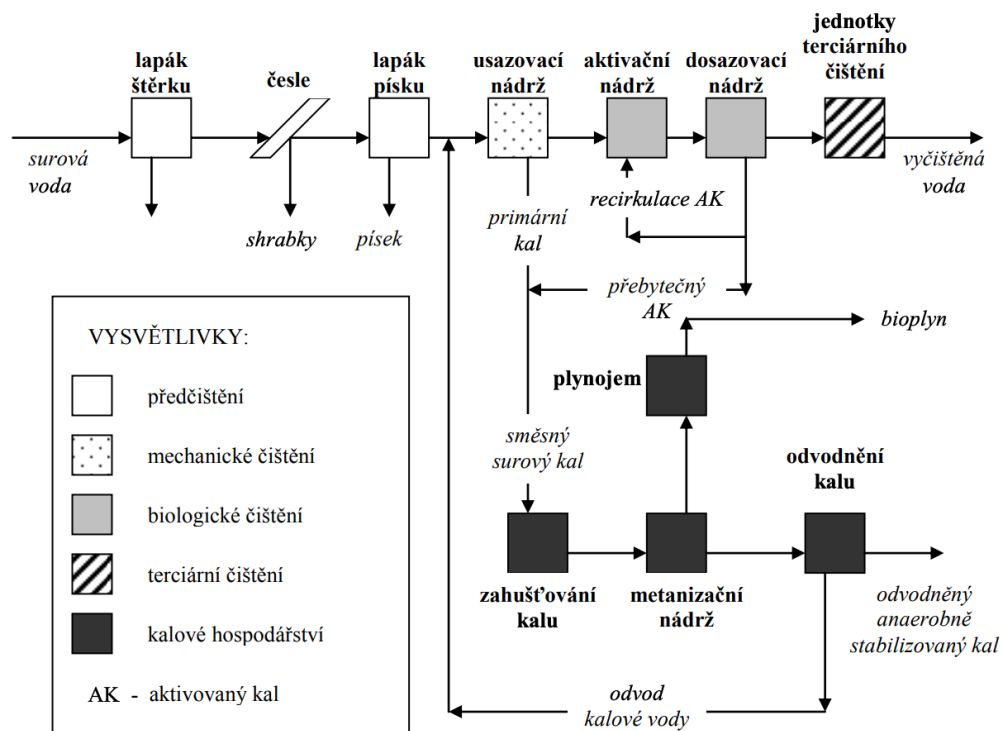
lapák štěrku

česle

lapák písku

usazovací nádrž

aktivační nádrž

dosazovací nádrž

jednotky terciárního čištění

surová voda

vyčištěná voda

shrabky

písek

primární kal

recirkulace AK

přebytečný AK

bioplyn

VYSVĚTLIVKY:

předčištění

mechanické čištění

biologické čištění

terciární čištění

kalové hospodářství

AK - aktivovaný kal

plynojem

směsný surový kal

odvodnění kalu

zahušťování kalu

metanizační nádrž

odvodněný anaerobně stabilizovaný kal

odvod kalové vody